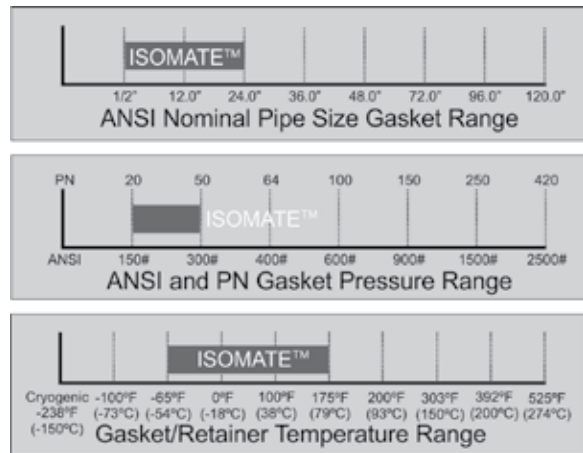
ISOMATE™

1/2" 12.0" 24.0" 36.0" 48.0" 72.0" 96.0" 120.0"

ANSI Nominal Pipe Size Gasket Range

PN 20 50 64 100 150 250 420

ISOMATE™

ANSI 150# 300# 400# 600# 900# 1500# 2500#

ANSI and PN Gasket Pressure Range

ISOMATE™

Cryogenic -238ºF (-150ºC) -100ºF (-73ºC) -65ºF (-54ºC) 0ºF (-18ºC) 100ºF (38ºC) 175ºF (79ºC) 200ºF (93ºC) 303ºF (150ºC) 392ºF (200ºC) 525ºF (274ºC)

Gasket/Retainer Temperature Range